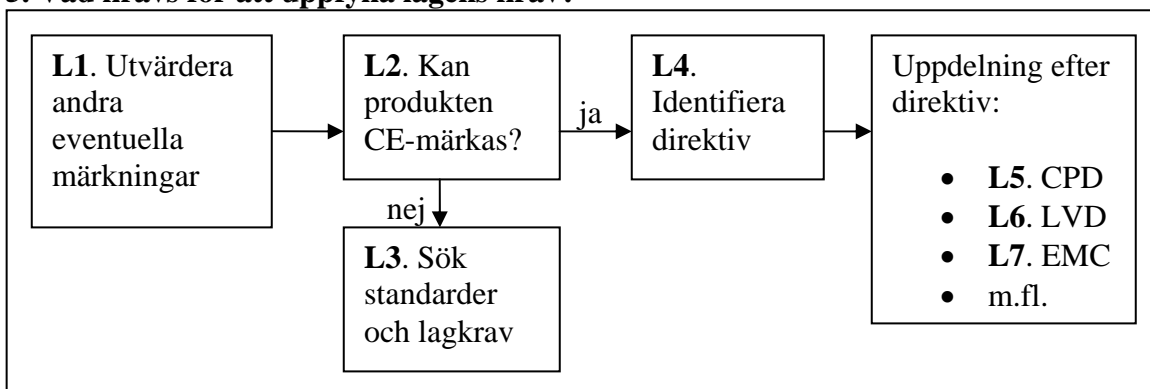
3. Vad krävs för att uppfylla lagens krav?

**L1**. Utvärdera andra eventuella märkningar

**L2**. Kan produkten CE-märkas?

ja

**L4**. Identifiera direktiv

Uppdelning efter direktiv:

- **L5**. CPD
- **L6**. LVD
- **L7**. EMC
- m.fl.

nej

**L3**. Sök standarder och lagkrav